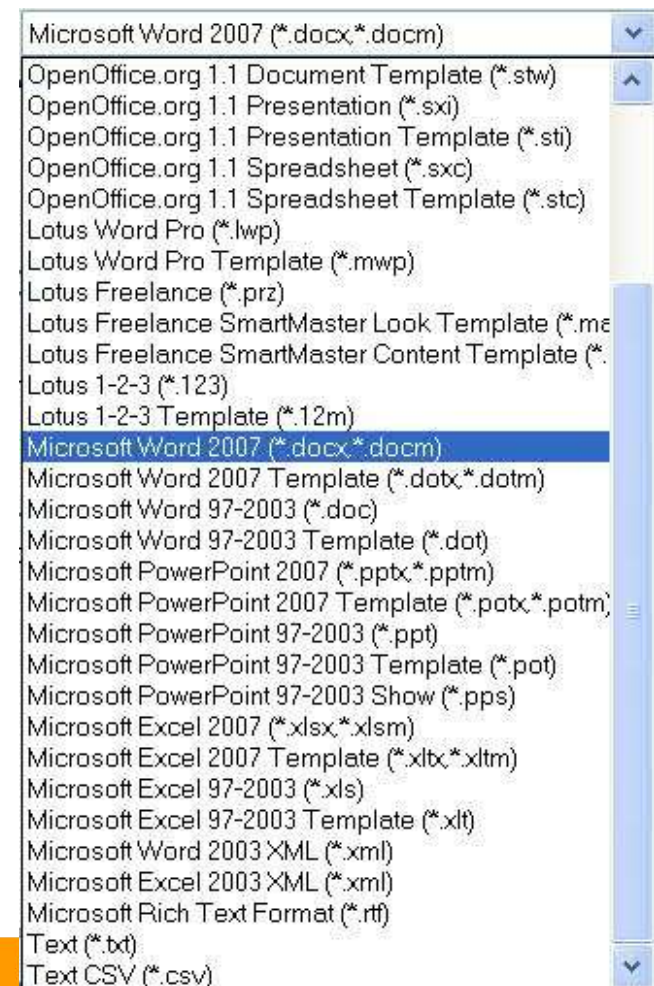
Microsoft Word 2007 (*.docx,*.docm)
OpenOffice.org 1.1 Document Template (*.stw)
OpenOffice.org 1.1 Presentation (*.sxi)
OpenOffice.org 1.1 Presentation Template (*.sti)
OpenOffice.org 1.1 Spreadsheet (*.sxc)
OpenOffice.org 1.1 Spreadsheet Template (*.stc)
Lotus Word Pro (*.lwp)
Lotus Word Pro Template (*.mwp)
Lotus Freelance (*.prz)
Lotus Freelance SmartMaster Look Template (*.ma
Lotus Freelance SmartMaster Content Template (*.
Lotus 1-2-3 (*.123)
Lotus 1-2-3 Template (*.12m)
Microsoft Word 2007 (*.docx,*.docm)
Microsoft Word 2007 Template (*.dotx,*.dotm)
Microsoft Word 97-2003 (*.doc)
Microsoft Word 97-2003 Template (*.dot)
Microsoft PowerPoint 2007 (*.pptx,*.pptm)
Microsoft PowerPoint 2007 Template (*.potx,*.potm)
Microsoft PowerPoint 97-2003 (*.ppt)
Microsoft PowerPoint 97-2003 Template (*.pot)
Microsoft PowerPoint 97-2003 Show (*.pps)
Microsoft Excel 2007 (*.xlsx,*.xlsm)
Microsoft Excel 2007 Template (*.xltx,*.xltm)
Microsoft Excel 97-2003 (*.xls)
Microsoft Excel 97-2003 Template (*.xlt)
Microsoft Word 2003 XML (*.xml)
Microsoft Excel 2003 XML (*.xml)
Microsoft Rich Text Format (*.rtf)
Text (*.txt)
Text CSV (*.csv)